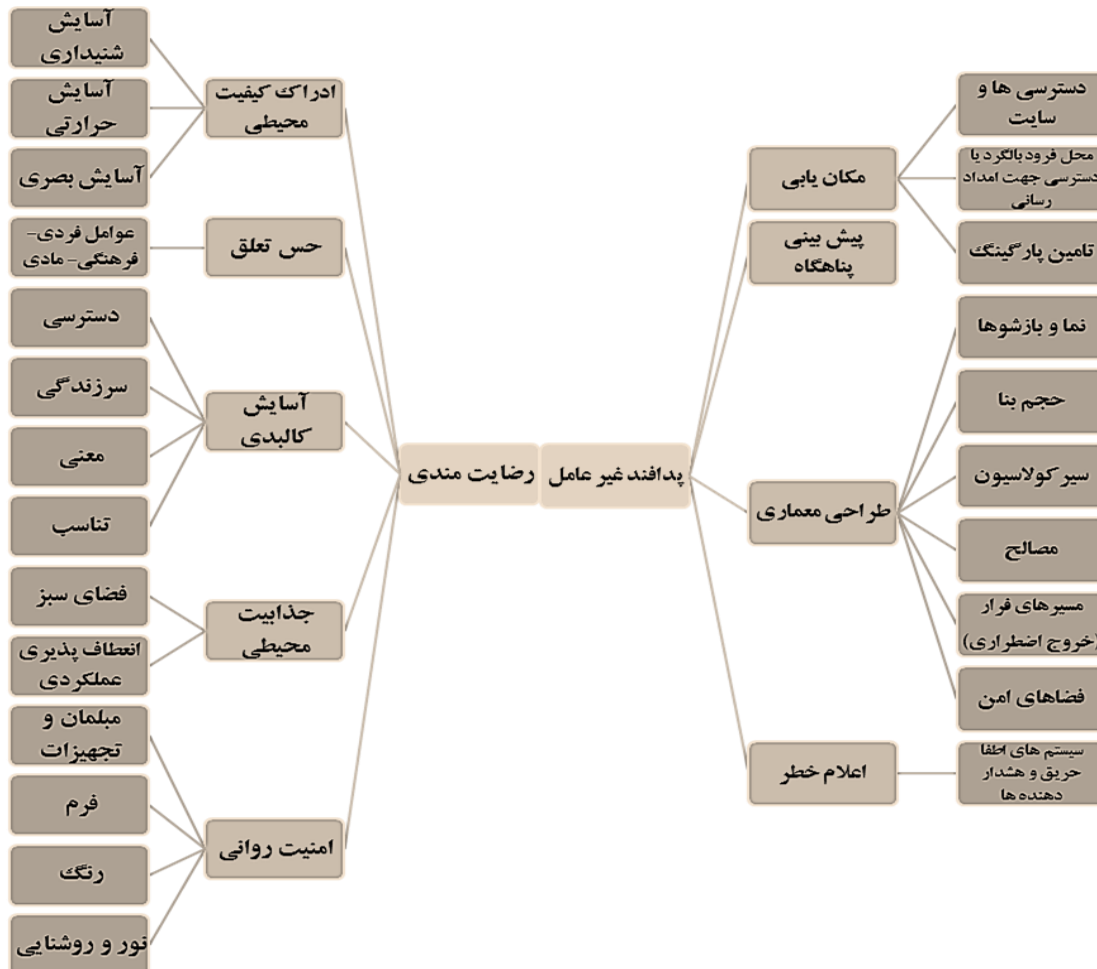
پدافند غیر عامل

مکان یابی
دسترسی ها و سایت
محل فرود بالگرد یا دسترسی جهت امداد رسانی
تامین پارکینگ

پیش بینی پناهگاه

طراحی معماری
نما و بازشوها
حجم بنا
سیرکولاسیون
مصالح
مسیرهای فرار (خروج اضطراری)
فضاهای امن

اعلام خطر
سیستم های اطفا حریق و هشدار دهنده ها

رضایت مندی

ادراک کیفیت محیطی
آسایش شنیداری
آسایش حرارتی
آسایش بصری

حس تعلق
عوامل فردی- فرهنگی- مادی

آسایش کالبدی
دسترسی
سرزندگی
معنی
تناسب

جذابیت محیطی
فضای سبز
انعطاف پذیری عملکردی

امنیت روانی
مبلمان و تجهیزات
فرم
رنگ
نور و روشنایی